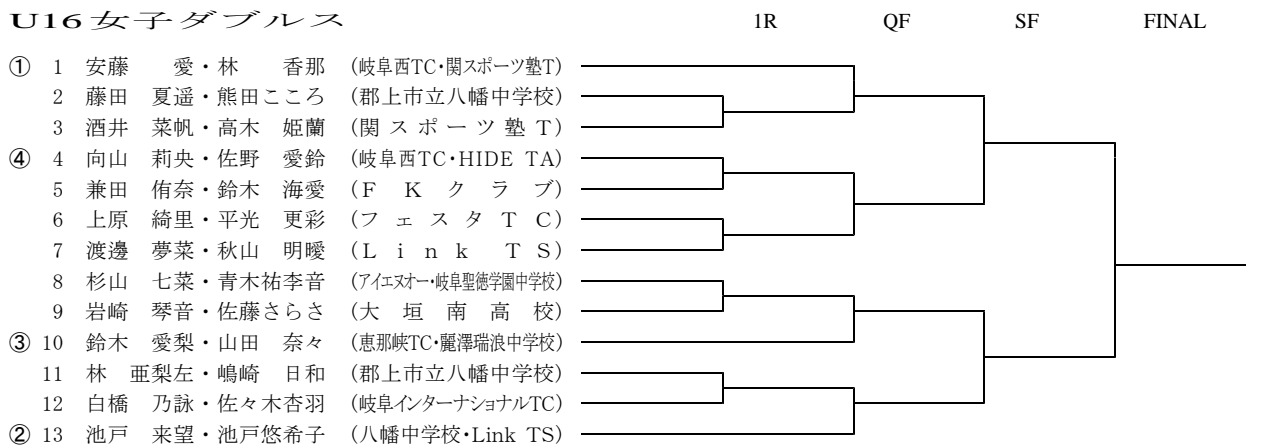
U16女子ダブルス

1R QF SF FINAL

① 1 安藤 愛・林 香那 (岐阜西TC・関スポーツ塾T)
2 藤田 夏遥・熊田こころ (郡上市立八幡中学校)
3 酒井 菜帆・高木 姫蘭 (関スポーツ塾T)
④ 4 向山 莉央・佐野 愛鈴 (岐阜西TC・HIDE TA)
5 兼田 侑奈・鈴木 海愛 (FKクラブ)
6 上原 綺里・平光 更彩 (フェスタTC)
7 渡邊 夢菜・秋山 明暖 (Link TS)
8 杉山 七菜・青木祐李音 (アイエヌオー・岐阜聖徳学園中学校)
9 岩崎 琴音・佐藤さらさ (大垣南高校)
③ 10 鈴木 愛梨・山田 奈々 (恵那峡TC・麗澤瑞浪中学校)
11 林 亜梨左・嶋崎 日和 (郡上市立八幡中学校)
12 白橋 乃詠・佐々木杏羽 (岐阜インターナショナルTC)
② 13 池戸 来望・池戸悠希子 (八幡中学校・Link TS)